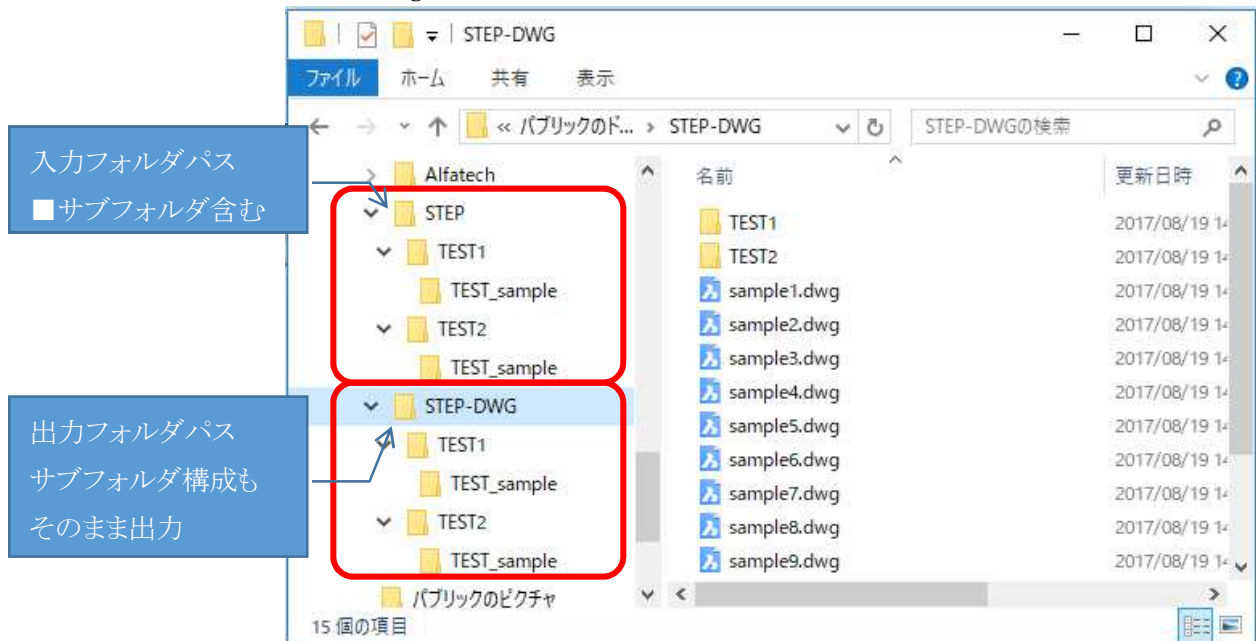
STEP-DWG

ファイル ホーム 共有 表示

« パブリックのド... > STEP-DWG

STEP-DWGの検索

入力フォルダパス
■サブフォルダ含む

出力フォルダパス
サブフォルダ構成も
そのまま出力

Alfatech
STEP
TEST1
TEST_sample
TEST2
TEST_sample
STEP-DWG
TEST1
TEST_sample
TEST2
TEST_sample
パブリックのピクチャ

| 名前 | 更新日時 |
|---|---|
| TEST1 | 2017/08/19 1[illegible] |
| TEST2 | 2017/08/19 1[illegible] |
| sample1.dwg | 2017/08/19 1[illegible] |
| sample2.dwg | 2017/08/19 1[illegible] |
| sample3.dwg | 2017/08/19 1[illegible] |
| sample4.dwg | 2017/08/19 1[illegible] |
| sample5.dwg | 2017/08/19 1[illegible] |
| sample6.dwg | 2017/08/19 1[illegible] |
| sample7.dwg | 2017/08/19 1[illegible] |
| sample8.dwg | 2017/08/19 1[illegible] |
| sample9.dwg | 2017/08/19 1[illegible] |

15 個の項目